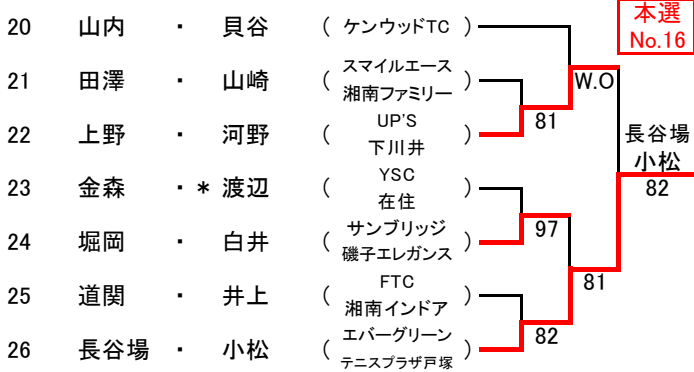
本選
No.16

| | | | | |
|---|---|---|---|---|
| 20 | 山内 | ・ | 貝谷 | ( ケンウッドTC ) |
| 21 | 田澤 | ・ | 山崎 | ( スマイルエース 湘南ファミリー ) |
| 22 | 上野 | ・ | 河野 | ( UP'S 下川井 ) |
| 23 | 金森 | ・＊ | 渡辺 | ( YSC 在住 ) |
| 24 | 堀岡 | ・ | 白井 | ( サンブリッジ 磯子エレガンス ) |
| 25 | 道関 | ・ | 井上 | ( FTC 湘南インドア ) |
| 26 | 長谷場 | ・ | 小松 | ( エバーグリーン テニスプラザ戸塚 ) |

W.O
81
97
81
82
長谷場
小松
82